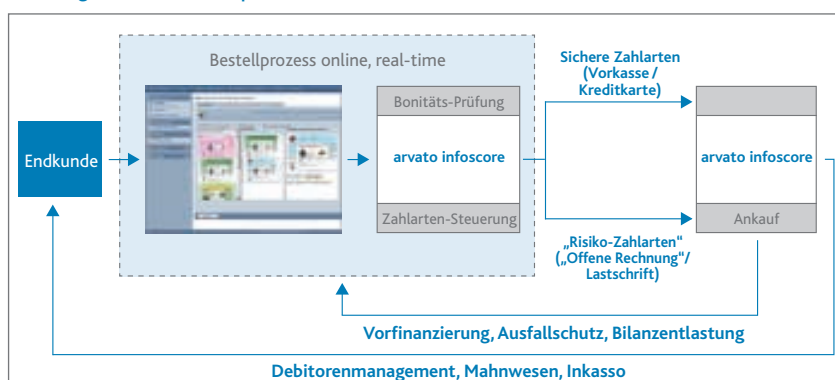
Endkunde

Bestellprozess online, real-time

Bonitäts-Prüfung

arvato infoscore

Zahlarten-Steuerung

Sichere Zahlarten (Vorkasse / Kreditkarte)

„Risiko-Zahlarten" („Offene Rechnung"/ Lastschrift)

arvato infoscore

Ankauf

Vorfinanzierung, Ausfallschutz, Bilanzentlastung

Debitorenmanagement, Mahnwesen, Inkasso